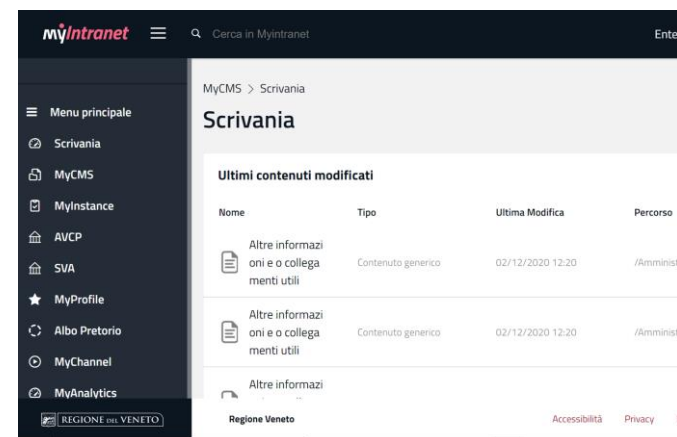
myIntranet

Cerca in Myintranet

Ente

Menu principale
Scrivania
MyCMS
MyInstance
AVCP
SVA
MyProfile
Albo Pretorio
MyChannel
MyAnalytics

REGIONE DEL VENETO

MyCMS > Scrivania

Scrivania

Ultimi contenuti modificati

| Nome | Tipo | Ultima Modifica | Percorso |
|---|---|---|---|
| Altre informazioni e o collegamenti utili | Contenuto generico | 02/12/2020 12:20 | /Amminis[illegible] |
| Altre informazioni e o collegamenti utili | Contenuto generico | 02/12/2020 12:20 | /Amminis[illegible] |
| Altre informazi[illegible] | | | |

Regione Veneto

Accessibilità

Privacy